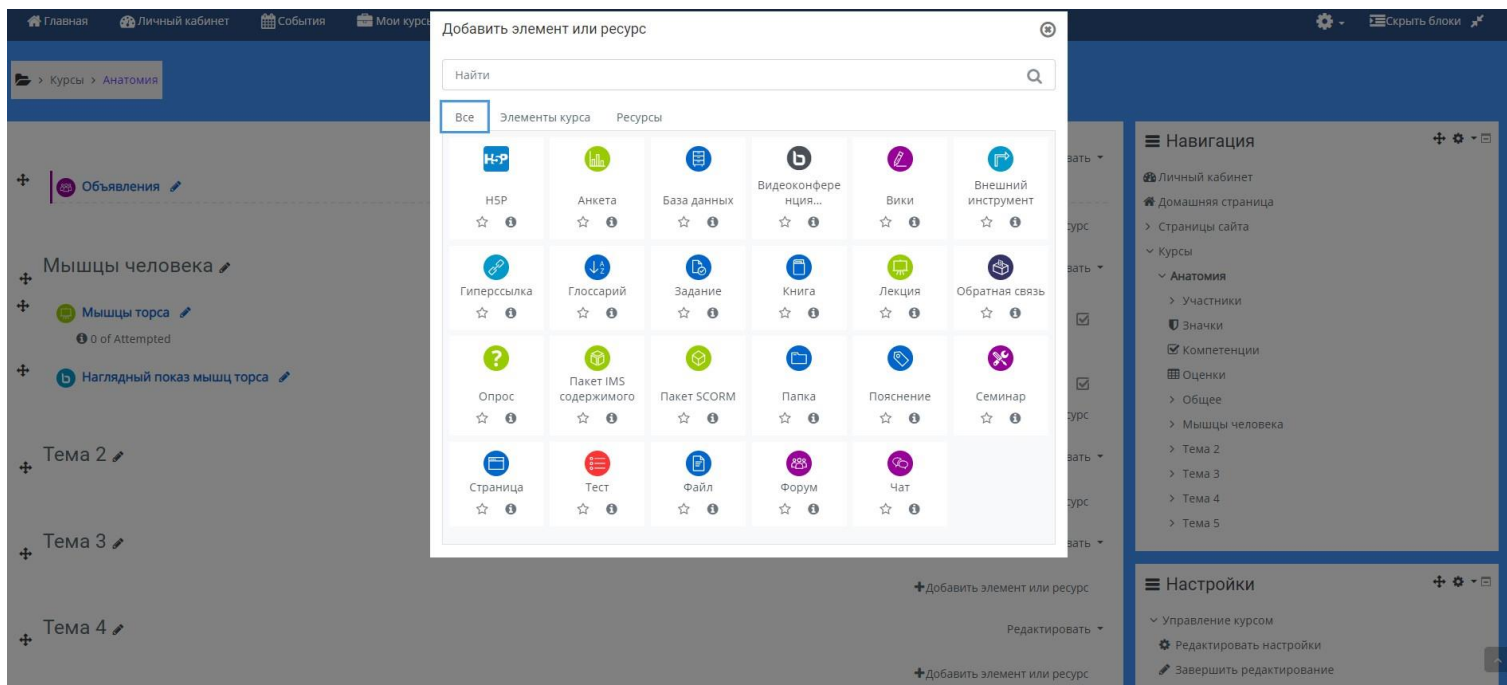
Главная Личный кабинет События Мои курсы

> Курсы > Анатомия

Объявления

Мышцы человека

Мышцы торса

0 of Attempted

Наглядный показ мышц торса

Тема 2

Тема 3

Тема 4

Добавить элемент или ресурс

Найти

Все Элементы курса Ресурсы

H5P
H5P

Анкета

База данных

Видеоконференция...

Вики

Внешний инструмент

Гиперссылка

Глоссарий

Задание

Книга

Лекция

Обратная связь

Опрос

Пакет IMS содержимого

Пакет SCORM

Папка

Пояснение

Семинар

Страница

Тест

Файл

Форум

Чат

Скрыть блоки

Навигация

Личный кабинет
Домашняя страница
> Страницы сайта
Курсы
Анатомия
> Участники
Значки
Компетенции
Оценки
> Общее
> Мышцы человека
> Тема 2
> Тема 3
> Тема 4
> Тема 5

Добавить элемент или ресурс

Настройки

Управление курсом
Редактировать настройки
Завершить редактирование

Редактировать

Добавить элемент или ресурс